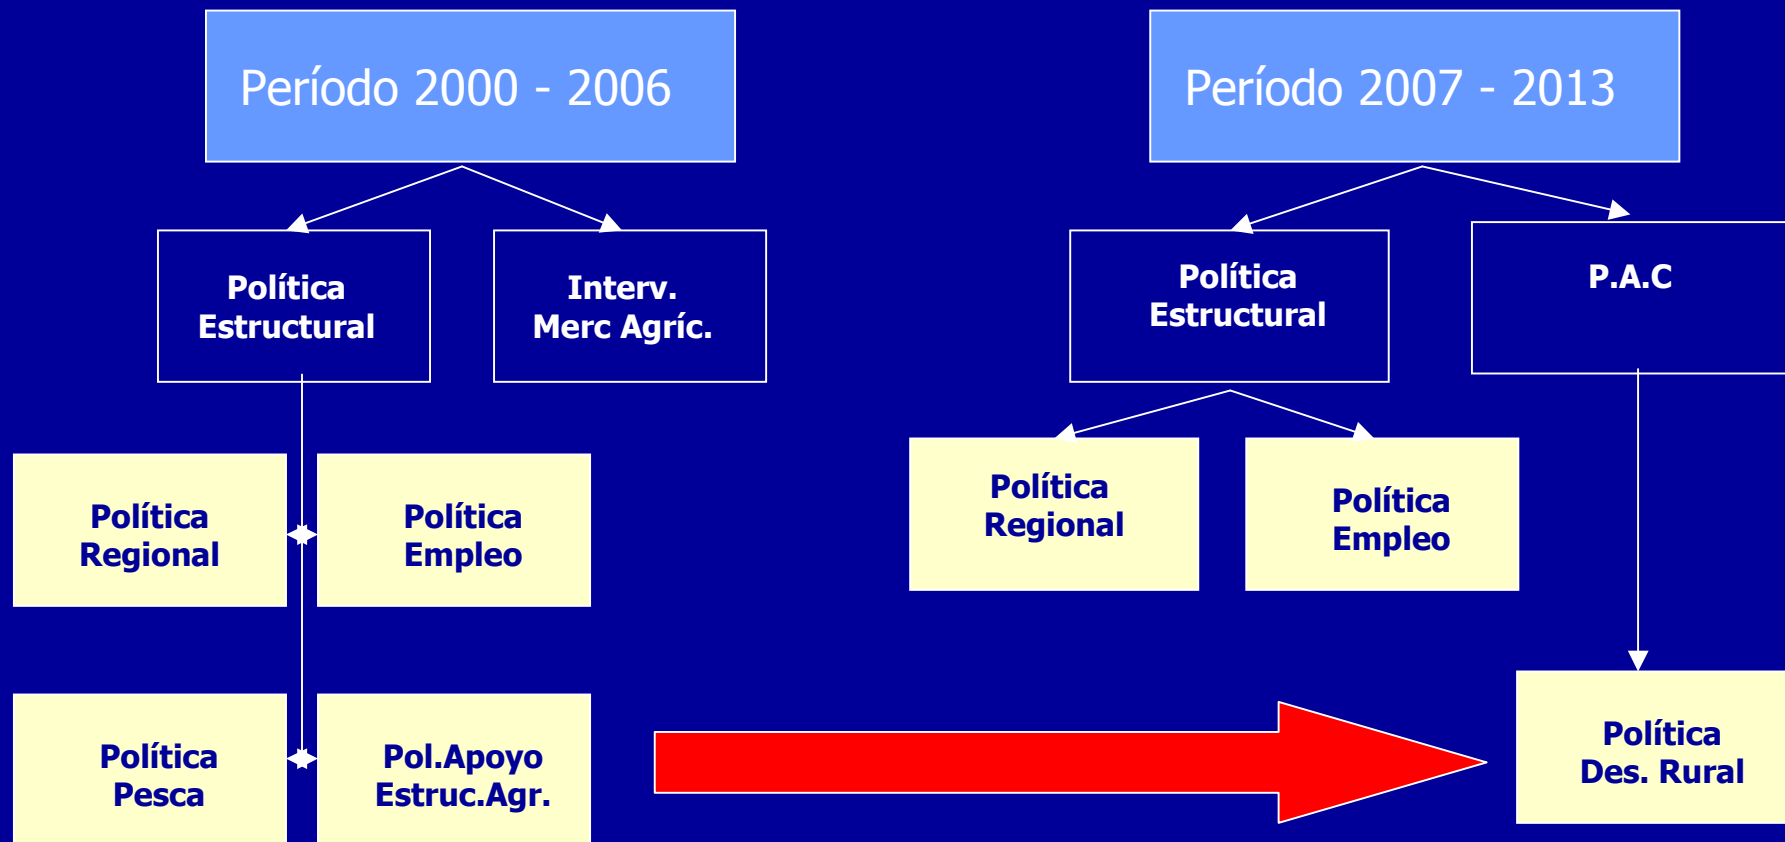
Período 2000 - 2006

Política Estructural

Interv. Merc Agríc.

Política Regional

Política Empleo

Política Pesca

Pol.Apoyo Estruc.Agr.

Período 2007 - 2013

Política Estructural

P.A.C

Política Regional

Política Empleo

Política Des. Rural